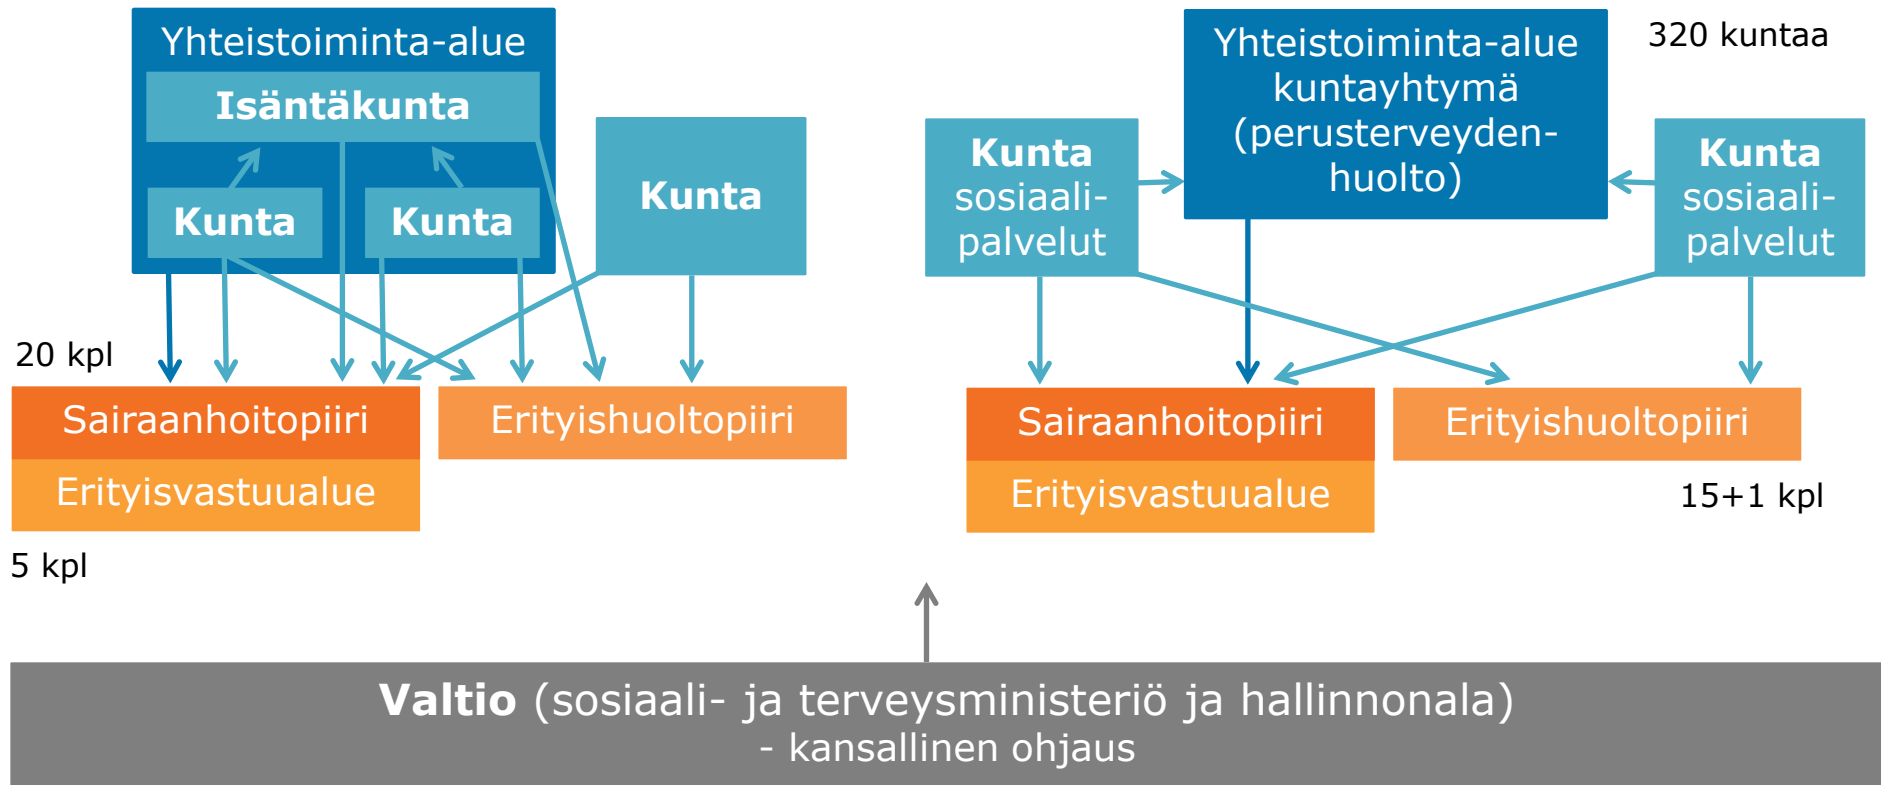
Yhteistoiminta-alue

Isäntäkunta

Kunta

Kunta

Kunta

Yhteistoiminta-alue kuntayhtymä (perusterveydenhuolto)

320 kuntaa

Kunta sosiaalipalvelut

Kunta sosiaalipalvelut

20 kpl

Sairaanhoitopiiri

Erityisvastuualue

Erityishuoltopiiri

5 kpl

Sairaanhoitopiiri

Erityisvastuualue

Erityishuoltopiiri

15+1 kpl

**Valtio** (sosiaali- ja terveysministeriö ja hallinnonala)
- kansallinen ohjaus